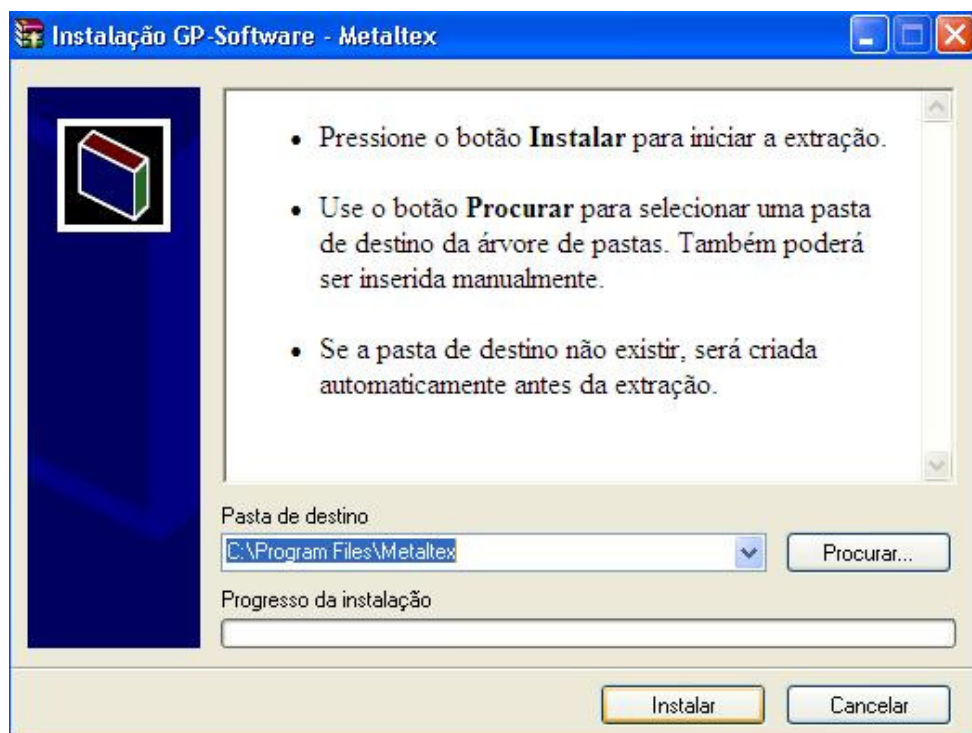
Instalação GP-Software - Metaltex

• Pressione o botão **Instalar** para iniciar a extração.

• Use o botão **Procurar** para selecionar uma pasta de destino da árvore de pastas. Também poderá ser inserida manualmente.

• Se a pasta de destino não existir, será criada automaticamente antes da extração.

Pasta de destino
C:\Program Files\Metaltex
Procurar...
Progresso da instalação

Instalar
Cancelar